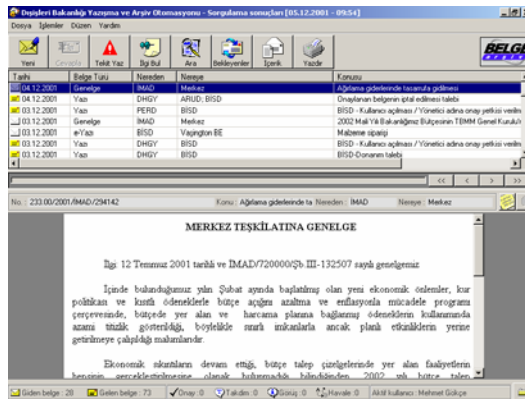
Dışişleri Bakanlığı Yazışma ve Arşiv Otomasyonu - Sorgulama sonuçları [05.12.2001 - 09:54]

Dosya İşlemler Düzen Yardım

Yeni | Cevapla | Tekit Yaz | Bgi Bul | Ara | Bekleyenler | İçerik | Yazdır

BELGE

| Tarihi | Belge Türü | Nereden | Nereye | Konusu |
|---|---|---|---|---|
| 04.12.2001 | Genelge | İMAD | Merkez | Ağırlama giderlerinde tasarrufa gidilmesi |
| 04.12.2001 | Yazı | DHGY | ARUD; BISD | Onaylanan belgenin iptal edilmesi talebi |
| 03.12.2001 | Yazı | PERD | BISD | BISD - Kullanıcı açılması / Yönetici adına onay yetkisi verilm |
| 03.12.2001 | Genelge | İMAD | Merkez | 2002 Mali Yılı Bakanlığımız Bütçesinin TBMM Genel Kurulu'n |
| 03.12.2001 | e-Yazı | BISD | Vaşington BE | Malzeme siparişi |
| 03.12.2001 | Yazı | DHGY | BISD | BISD - Kullanıcı açılması / Yönetici adına onay yetkisi verilm |
| 03.12.2001 | Yazı | DHGY | BISD | BISD-Donanım talebi |

<< | < | > | >>

No. : 233.00/2001/İMAD/294142 Konu : Ağırlama giderlerinde ta Nereden : İMAD Nereye : Merkez

MERKEZ TEŞKİLATINA GENELGE

İlgi: 12 Temmuz 2001 tarihli ve İMAD/720000/Şb.III-132507 sayılı genelgemiz.

İçinde bulunduğumuz yılın Şubat ayında başlatılmış olan yeni ekonomik önlemler, kur politikası ve kısıtlı ödeneklerle bütçe açığını azaltma ve enflasyonla mücadele programı çerçevesinde, bütçede yer alan ve harcama planına bağlanmış ödeneklerin kullanımında azami titizlik gösterildiği, böylelikle sınırlı imkanlarla ancak planlı etkinliklerin yerine getirilmeye çalışıldığı malumlarıdır.

Ekonomik sıkıntıların devam ettiği, bütçe talep çizelgelerinde yer alan faaliyetlerin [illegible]

Giden belge : 28 | Gelen belge : 73 | Onay : 0 | Takdim : 0 | Görüş : 0 | Havale : 0 | Aktif kullanıcı : Mehmet Gökçe